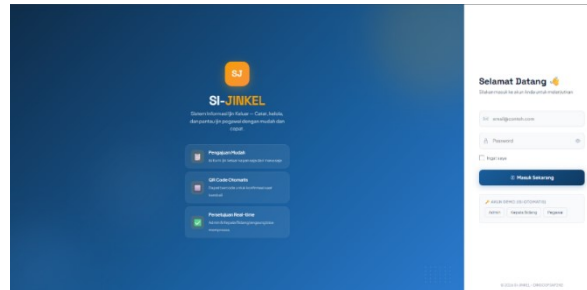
SJ

SI-JINKEL

Sistem Informasi Izin Keluar — Cepat, terbuka, dan pantau izin pegawai dengan mudah dan cepat.

Pengajuan Mudah
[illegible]

QR Code Otomatis
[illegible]

Persetujuan Real-time
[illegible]

Selamat Datang 👋

Silakan masuk ke akun Anda untuk melanjutkan

email@contoh.com

Password

Ingat saya

Masuk Sekarang

AKUN DEMO (KLIK UNTUK ISI)

Admin

Kepala Bidang

Pegawai

© 2025 SI-JINKEL. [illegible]